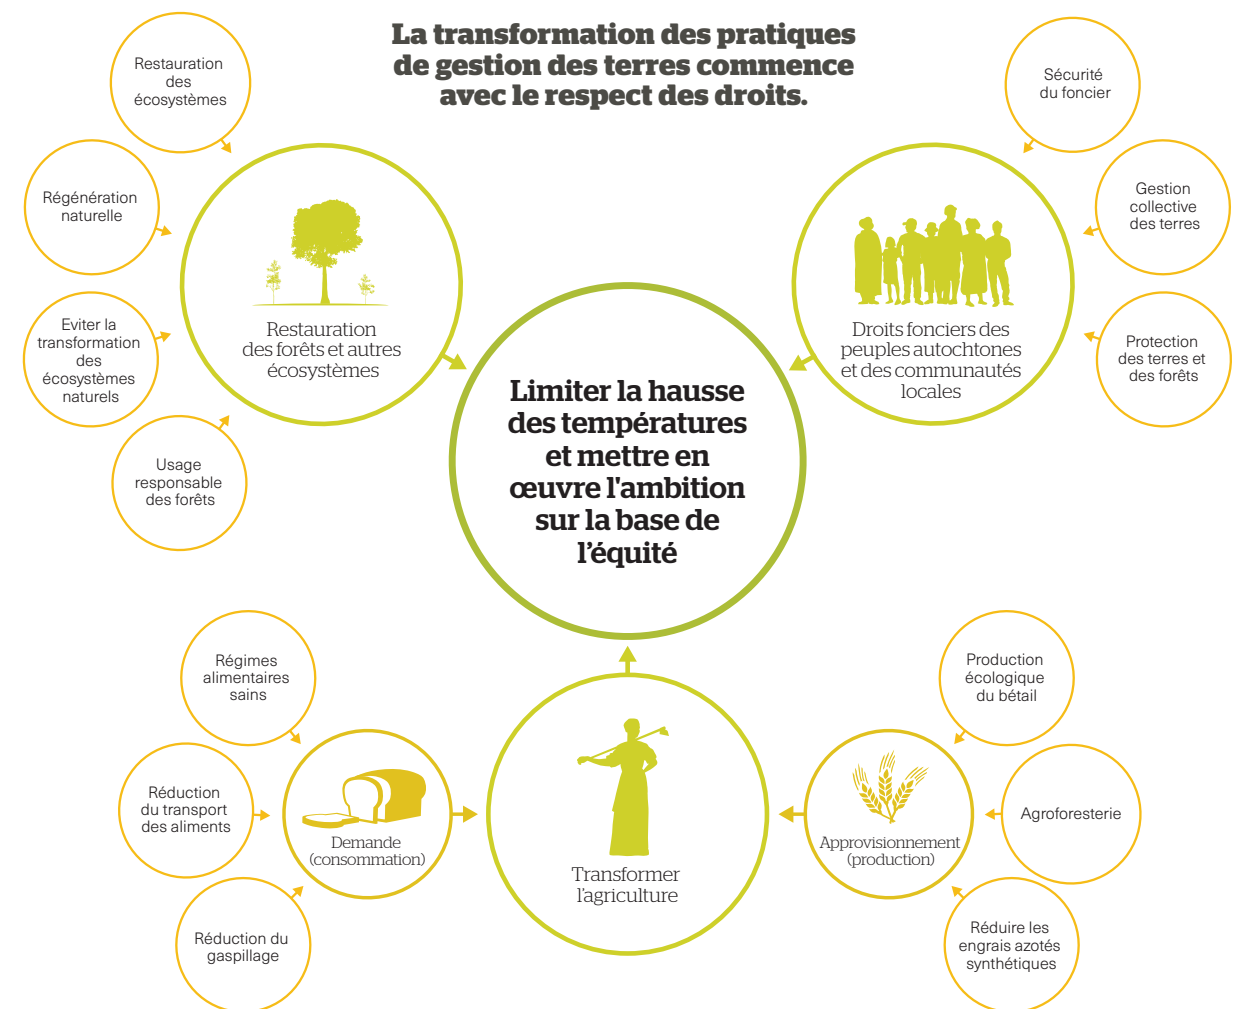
La transformation des pratiques de gestion des terres commence avec le respect des droits.

Restauration des écosystèmes

Régénération naturelle

Eviter la transformation des écosystèmes naturels

Usage responsable des forêts

Restauration des forêts et autres écosystèmes

Sécurité du foncier

Gestion collective des terres

Protection des terres et des forêts

Droits fonciers des peuples autochtones et des communautés locales

Limiter la hausse des températures et mettre en œuvre l'ambition sur la base de l'équité

Régimes alimentaires sains

Réduction du transport des aliments

Réduction du gaspillage

Demande (consommation)

Transformer l'agriculture

Production écologique du bétail

Agroforesterie

Réduire les engrais azotés synthétiques

Approvisionnement (production)